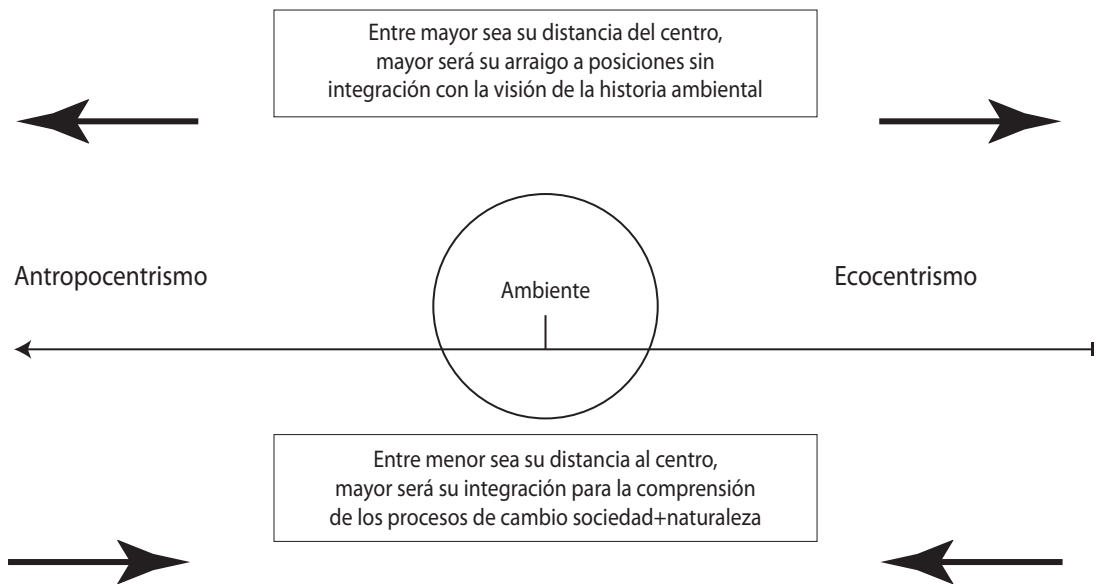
Entre mayor sea su distancia del centro, mayor será su arraigo a posiciones sin integración con la visión de la historia ambiental

Antropocentrismo

Ambiente

Ecocentrismo

Entre menor sea su distancia al centro, mayor será su integración para la comprensión de los procesos de cambio sociedad+naturaleza